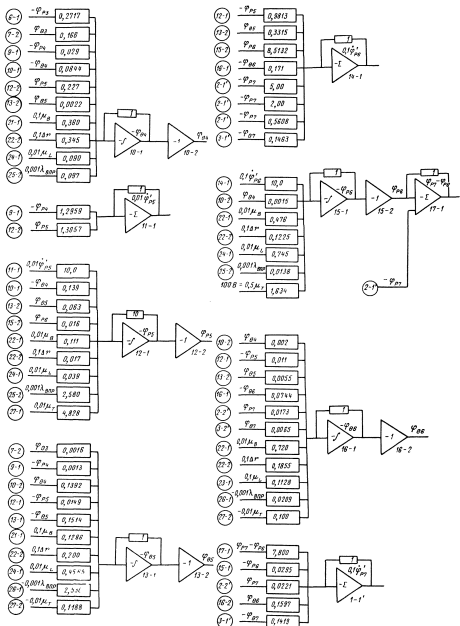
6-1 $-\varphi_{P3}$ 0,2717
7-2 $\varphi_{B3}$ 0,168
9-1 $-\varphi_{P4}$ 0,029
10-1 $-\varphi_{B4}$ 0,0894
12-1 $-\varphi_{P5}$ 0,227
13-2 $\varphi_{B5}$ 0,0022
21-1 $0,1\mu_B$ 0,380
22-1 $0,1\delta r$ 0,345
24-1 $0,01\mu_L$ 0,090
25-1 $0,001\lambda_{BDP}$ 0,097
1
$\varphi_{B4}$
$-\int$ 10-1
-1 10-2
$\varphi_{B4}$

6-1 $-\varphi_{P3}$ 1,2859
12-1 $-\varphi_{P5}$ 1,3057
1
$0,1\dot{\varphi}'_{P5}$
$-\Sigma$ 11-1

11-1 $0,01\dot{\varphi}'_{P5}$ 10,0
10-1 $-\varphi_{B4}$ 0,130
13-2 $\varphi_{B5}$ 0,063
15-2 $\varphi_{P6}$ 0,016
21-1 $0,01\mu_B$ 0,111
22-1 $0,1\delta r$ 0,017
24-1 $0,01\mu_L$ 0,039
25-1 $0,001\lambda_{BDP}$ 2,580
26-1 $0,01\mu_T$ 4,828
10
$\varphi_{P5}$
$-\int$ 12-1
-1 12-2
$\varphi_{P5}$

7-2 $\varphi_{B3}$ 0,0018
9-1 $-\varphi_{P4}$ 0,0013
10-1 $\varphi_{B4}$ 0,1392
12-1 $-\varphi_{P5}$ 0,0149
13-1 $-\varphi_{B5}$ 0,1514
21-1 $0,01\mu_B$ 0,1246
22-1 $0,1\delta r$ 0,200
24-1 $0,01\mu_L$ 0,4544
25-1 $0,001\lambda_{BDP}$ 2,331
26-1 $0,01\mu_T$ 0,1188
1
$\varphi_{B5}$
$-\int$ 13-1
-1 13-2
$\varphi_{B5}$

12-1 $-\varphi_{P5}$ 0,8813
13-1 $-\varphi_{B5}$ 0,3315
15-2 $\varphi_{P6}$ 8,5132
16-1 $-\varphi_{B6}$ 0,171
2-1' $-\varphi_{P7}$ 5,00
2-1' $-\varphi_{P7}$ 2,00
2-1' $-\varphi_{P7}$ 0,5608
3-1' $-\varphi_{B7}$ 0,1463
1
$0,1\dot{\varphi}'_{P6}$
$-\Sigma$ 14-1

14-1 $0,1\dot{\varphi}'_{P6}$ 10,0
10-1 $\varphi_{B4}$ 0,0015
21-1 $0,01\mu_B$ 0,476
22-1 $0,1\delta r$ 0,1225
24-1 $0,01\mu_L$ 0,745
25-1 $0,001\lambda_{BDP}$ 0,0138
100 B $= 0,5\mu_T$ 1,634
1
$-\varphi_{P6}$
$-\int$ 15-1
-1 15-2
$\varphi_{P6}$
1
$\varphi_{P7}-\varphi_{P6}$
$-\Sigma$ 17-1
2-1' $-\varphi_{P7}$

10-1 $\varphi_{B4}$ 0,002
12-1 $-\varphi_{P5}$ 0,011
13-2 $\varphi_{B5}$ 0,0055
16-1 $-\varphi_{B6}$ 0,0744
2-2' $\varphi_{P7}$ 0,0173
3-2' $\varphi_{B7}$ 0,0065
21-1 $0,01\mu_B$ 0,720
22-1 $0,1\delta r$ 0,1855
23-1 $0,01\mu_L$ 0,1128
26-1 $0,001\lambda_{BDP}$ 0,0289
27-1 $-0,01\mu_T$ 0,100
1
$-\varphi_{B6}$
$-\int$ 16-1
-1 16-2
$\varphi_{B6}$

17-1 $\varphi_{P7}-\varphi_{P6}$ 7,800
13-1 $-\varphi_{B5}$ 0,0295
2-2' $\varphi_{P7}$ 0,0321
16-2 $\varphi_{B6}$ 0,1597
3-1' $-\varphi_{B7}$ 0,1419
1
$0,1\dot{\varphi}'_{P7}$
$-\Sigma$ 1-1'